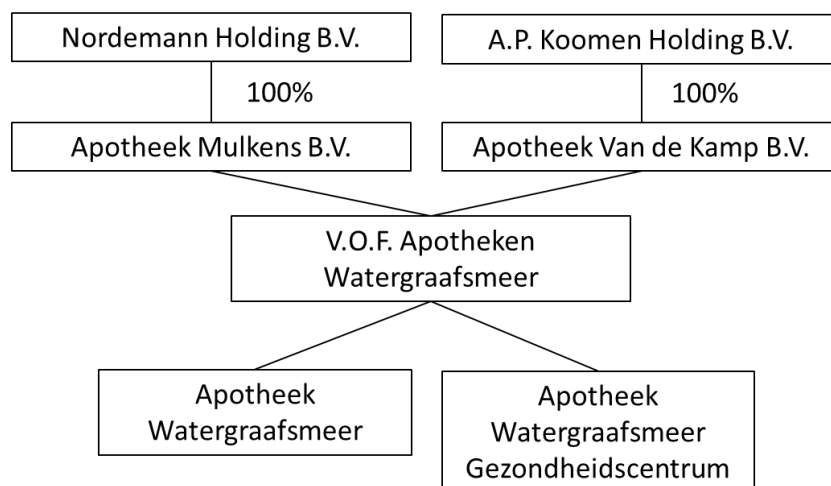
Nordemann Holding B.V.

100%

Apotheek Mulkens B.V.

A.P. Koomen Holding B.V.

100%

Apotheek Van de Kamp B.V.

V.O.F. Apotheken Watergraafsmeer

Apotheek Watergraafsmeer

Apotheek Watergraafsmeer Gezondheidscentrum